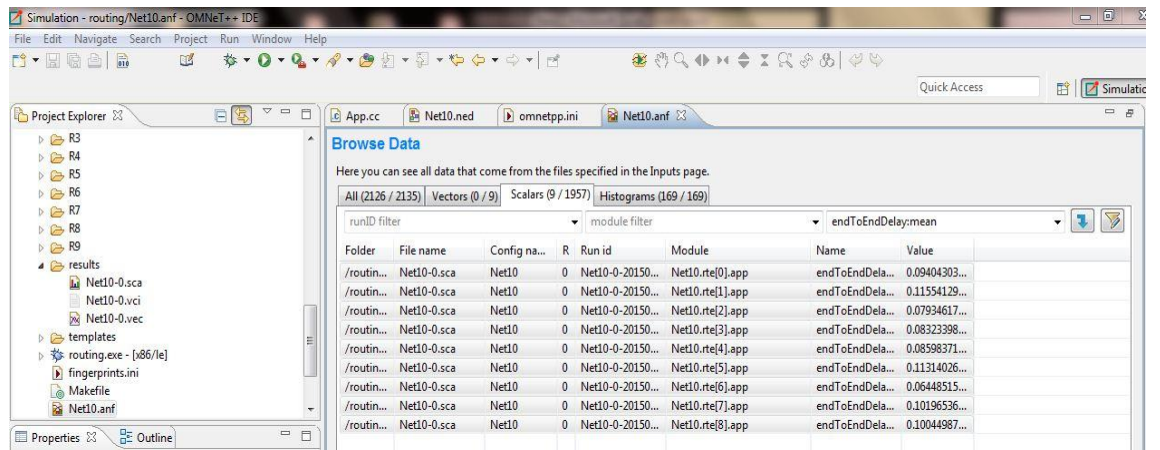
Simulation - routing/Net10.anf - OMNeT++ IDE

File Edit Navigate Search Project Run Window Help

Quick Access

Simulatic

Project Explorer

R3
R4
R5
R6
R7
R8
R9
results
Net10-0.sca
Net10-0.vci
Net10-0.vec
templates
routing.exe - [x86/le]
fingerprints.ini
Makefile
Net10.anf

Properties

Outline

App.cc

Net10.ned

omnetpp.ini

Net10.anf

Browse Data

Here you can see all data that come from the files specified in the Inputs page.

All (2126 / 2135) Vectors (0 / 9) Scalars (9 / 1957) Histograms (169 / 169)

runID filter

module filter

endToEndDelay:mean

| Folder | File name | Config na... | R | Run id | Module | Name | Value |
|---|---|---|---|---|---|---|---|
| /routin... | Net10-0.sca | Net10 | 0 | Net10-0-20150... | Net10.rte[0].app | endToEndDela... | 0.09404303... |
| /routin... | Net10-0.sca | Net10 | 0 | Net10-0-20150... | Net10.rte[1].app | endToEndDela... | 0.11554129... |
| /routin... | Net10-0.sca | Net10 | 0 | Net10-0-20150... | Net10.rte[2].app | endToEndDela... | 0.07934617... |
| /routin... | Net10-0.sca | Net10 | 0 | Net10-0-20150... | Net10.rte[3].app | endToEndDela... | 0.08323398... |
| /routin... | Net10-0.sca | Net10 | 0 | Net10-0-20150... | Net10.rte[4].app | endToEndDela... | 0.08598371... |
| /routin... | Net10-0.sca | Net10 | 0 | Net10-0-20150... | Net10.rte[5].app | endToEndDela... | 0.11314026... |
| /routin... | Net10-0.sca | Net10 | 0 | Net10-0-20150... | Net10.rte[6].app | endToEndDela... | 0.06448515... |
| /routin... | Net10-0.sca | Net10 | 0 | Net10-0-20150... | Net10.rte[7].app | endToEndDela... | 0.10196536... |
| /routin... | Net10-0.sca | Net10 | 0 | Net10-0-20150... | Net10.rte[8].app | endToEndDela... | 0.10044987... |